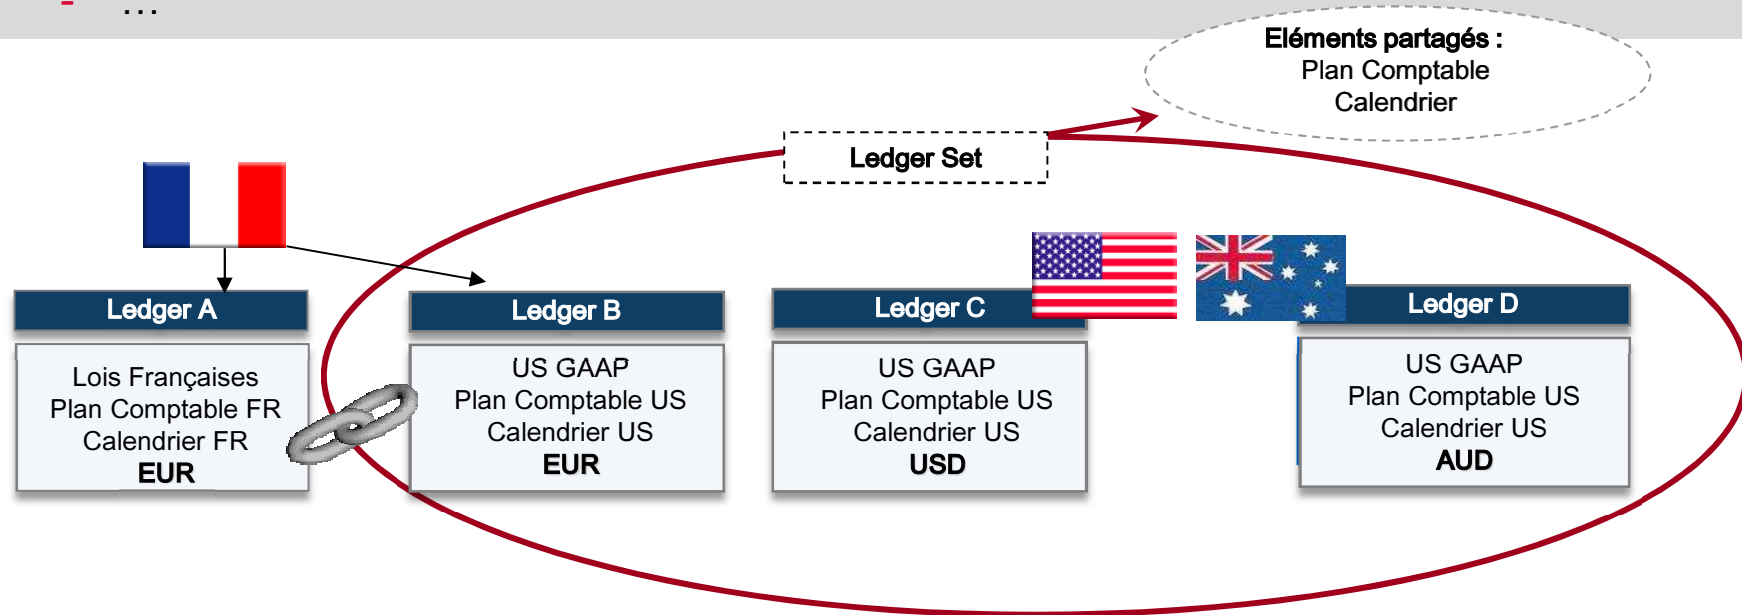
Eléments partagés :
Plan Comptable
Calendrier

Ledger Set

Ledger A

Lois Françaises
Plan Comptable FR
Calendrier FR
EUR

Ledger B

US GAAP
Plan Comptable US
Calendrier US
EUR

Ledger C

US GAAP
Plan Comptable US
Calendrier US
USD

Ledger D

US GAAP
Plan Comptable US
Calendrier US
AUD